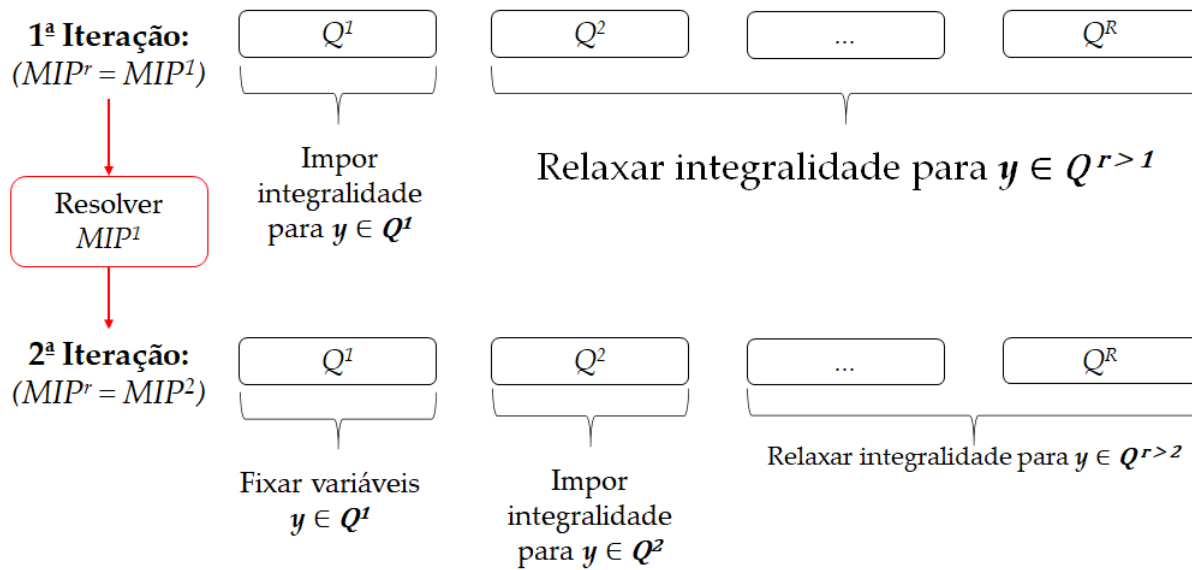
**1ª Iteração:**
$(MIP^r = MIP^1)$

$Q^1$ | $Q^2$ | ... | $Q^R$

Impor integralidade para $y \in Q^1$

Relaxar integralidade para $y \in Q^{r>1}$

Resolver $MIP^1$

**2ª Iteração:**
$(MIP^r = MIP^2)$

$Q^1$ | $Q^2$ | ... | $Q^R$

Fixar variáveis $y \in Q^1$

Impor integralidade para $y \in Q^2$

Relaxar integralidade para $y \in Q^{r>2}$